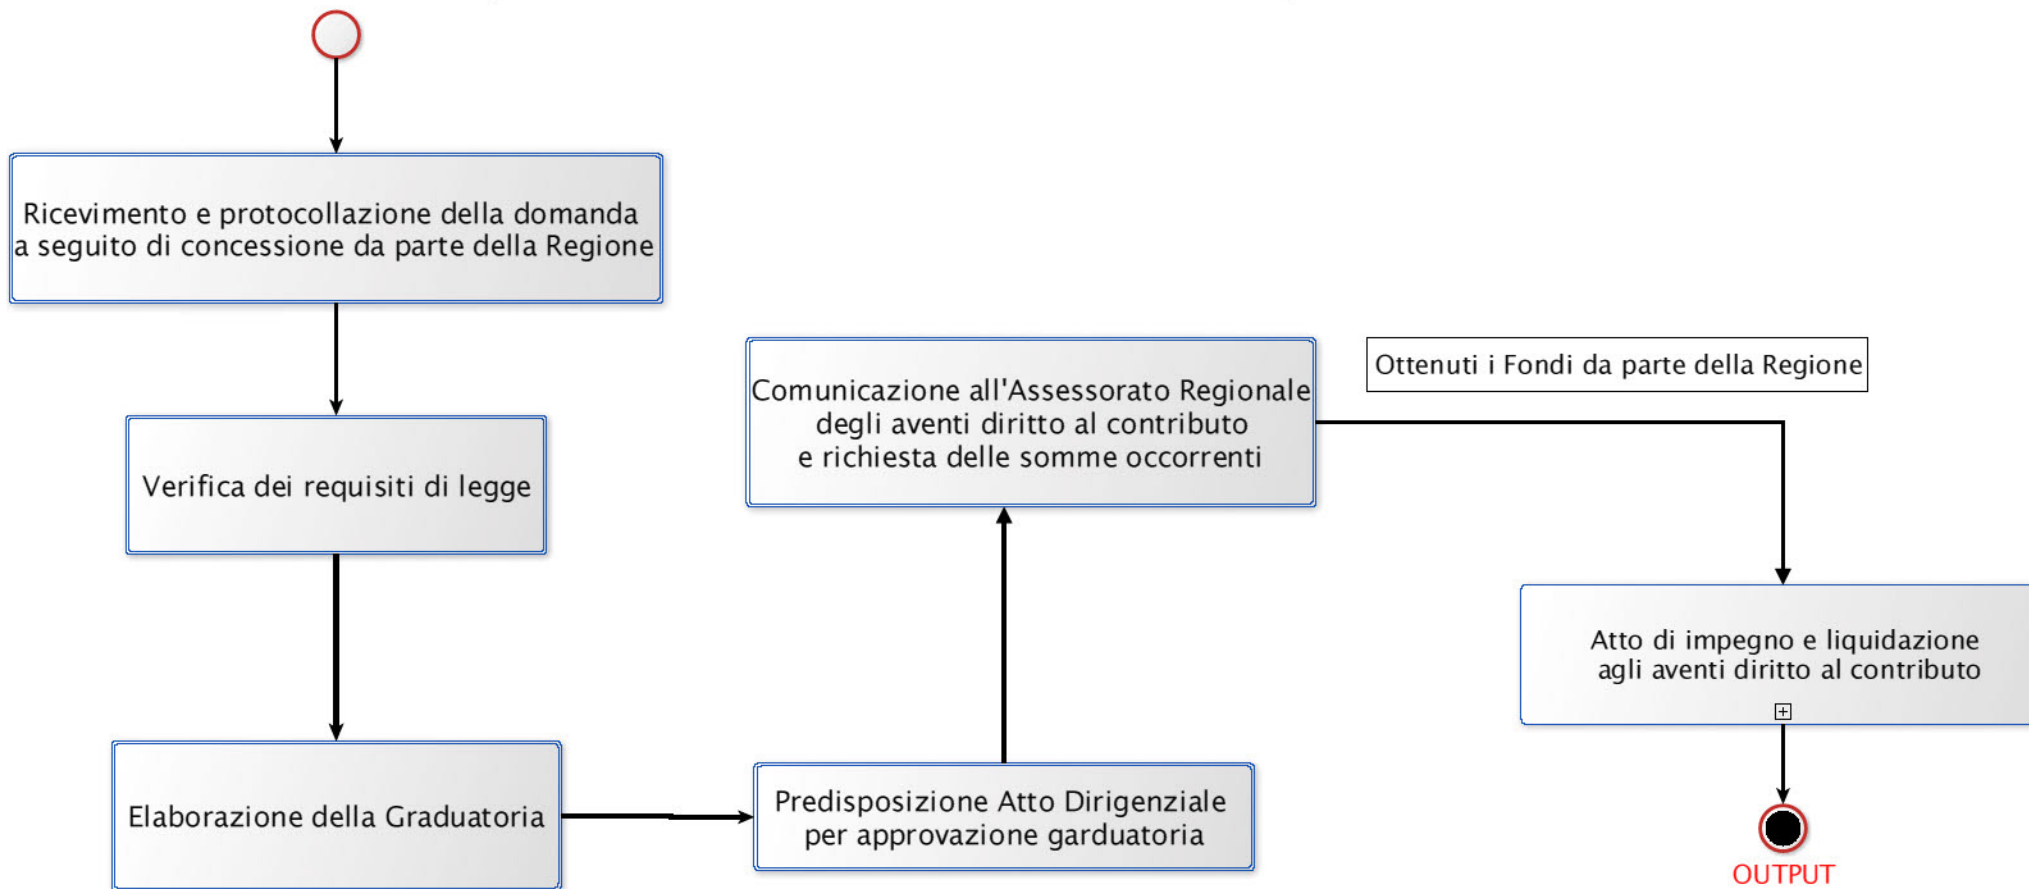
Ricevimento e protocollazione della domanda a seguito di concessione da parte della Regione

Verifica dei requisiti di legge

Elaborazione della Graduatoria

Predisposizione Atto Dirigenziale per approvazione garduatoria

Comunicazione all'Assessorato Regionale degli aventi diritto al contributo e richiesta delle somme occorrenti

Ottenuti i Fondi da parte della Regione

Atto di impegno e liquidazione agli aventi diritto al contributo

OUTPUT